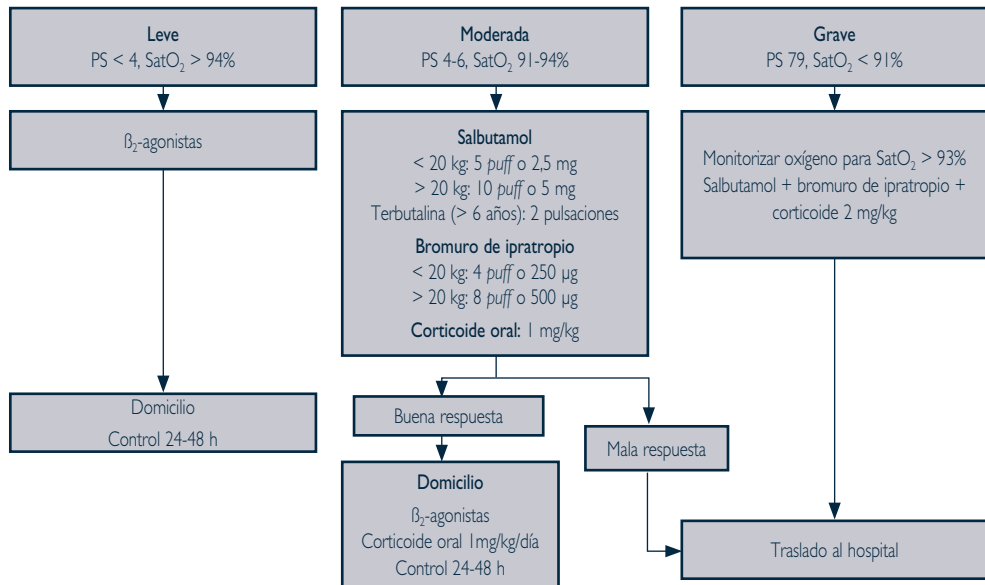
Leve
PS < 4, SatO$_2$ > 94%

Moderada
PS 4-6, SatO$_2$ 91-94%

Grave
PS 79, SatO$_2$ < 91%

ß$_2$-agonistas

Salbutamol
< 20 kg: 5 puff o 2,5 mg
> 20 kg: 10 puff o 5 mg
Terbutalina (> 6 años): 2 pulsaciones
Bromuro de ipratropio
< 20 kg: 4 puff o 250 µg
> 20 kg: 8 puff o 500 µg
Corticoide oral: 1 mg/kg

Monitorizar oxígeno para SatO$_2$ > 93%
Salbutamol + bromuro de ipratropio + corticoide 2 mg/kg

Domicilio
Control 24-48 h

Buena respuesta

Mala respuesta

Domicilio
ß$_2$-agonistas
Corticoide oral 1mg/kg/día
Control 24-48 h

Traslado al hospital